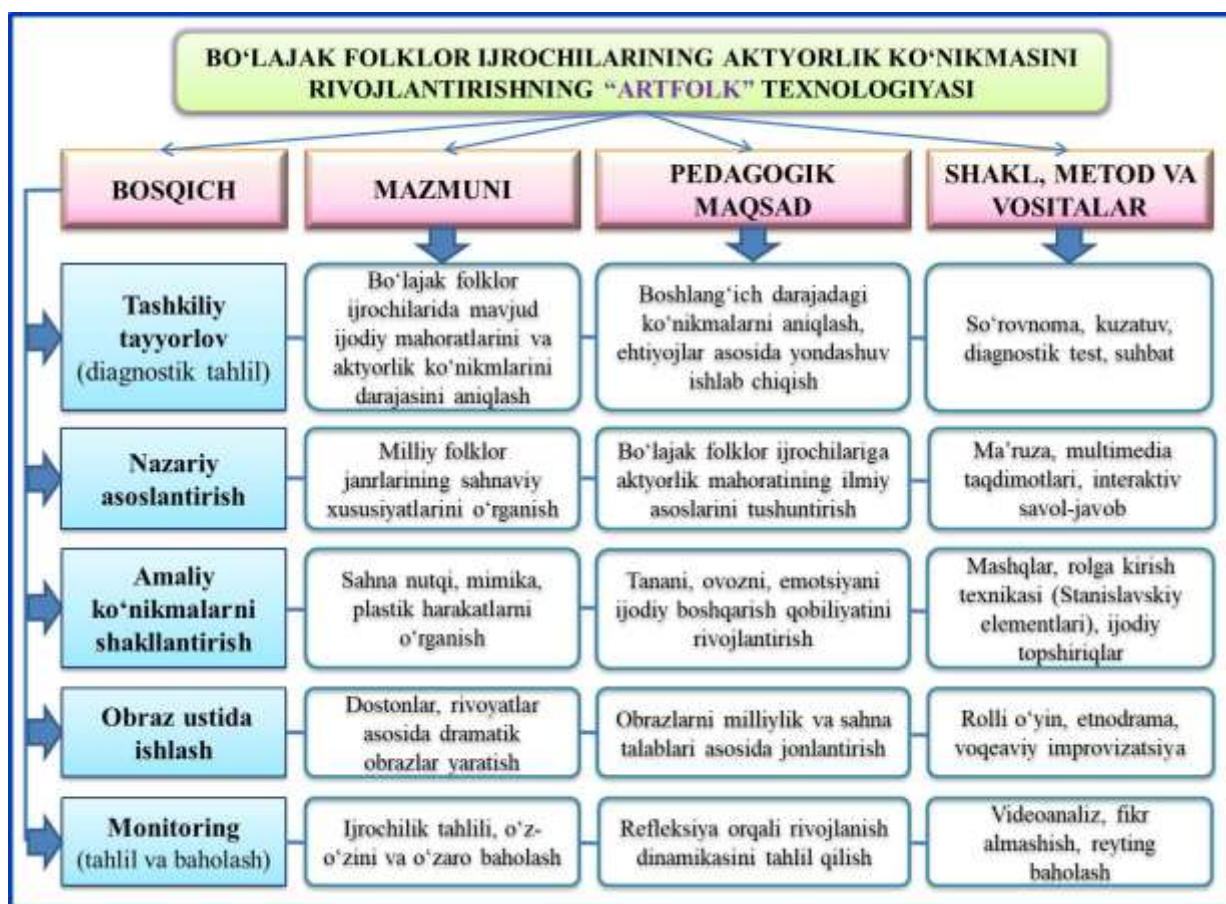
BO'LAJAK FOLKLOR IJROCHILARINING AKTYORLIK KO'NIKMASINI RIVOJLANTIRISHNING "ARTFOLK" TEXNOLOGIYASI

| BOSQICH | MAZMUNI | PEDAGOGIK MAQSAD | SHAKL, METOD VA VOSITALAR |
|---|---|---|---|
| Tashkiliy tayyorlov (diagnostik tahlil) | Bo'lajak folklor ijrochilarida mavjud ijodiy mahoratlarini va aktyorlik ko'nikmlarini darajasini aniqlash | Boshlang'ich darajadagi ko'nikmalarni aniqlash, ehtiyojlar asosida yondashuv ishlab chiqish | So'rovnoma, kuzatuv, diagnostik test, suhbat |
| Nazariy asoslantirish | Milliy folklor janrlarining sahnaviy xususiyatlarini o'rganish | Bo'lajak folklor ijrochilariga aktyorlik mahoratining ilmiy asoslarini tushuntirish | Ma'ruza, multimedia taqdimotlari, interaktiv savol-javob |
| Amaliy ko'nikmalarni shakllantirish | Sahna nutqi, mimika, plastik harakatlarni o'rganish | Tanani, ovozni, emotsiyani ijodiy boshqarish qobiliyatini rivojlantirish | Mashqlar, rolga kirish texnikasi (Stanislavskiy elementlari), ijodiy topshiriqlar |
| Obraz ustida ishlash | Dostonlar, rivoyatlar asosida dramatik obrazlar yaratish | Obrazlarni milliylik va sahna talablari asosida jonlantirish | Rolli o'yin, etnodrama, voqeaviy improvizatsiya |
| Monitoring (tahlil va baholash) | Ijrochilik tahlili, o'z-o'zini va o'zaro baholash | Refleksiya orqali rivojlanish dinamikasini tahlil qilish | Videoanaliz, fikr almashish, reyting baholash |